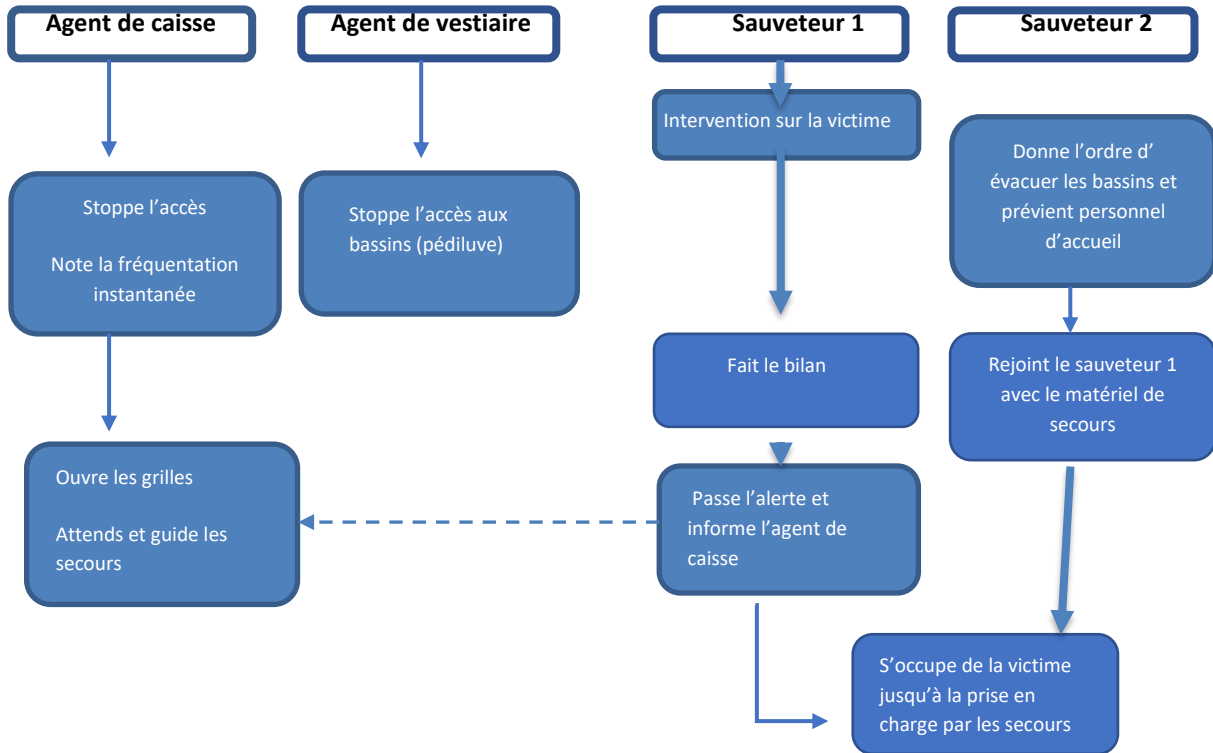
Agent de caisse

Agent de vestiaire

Sauveteur 1

Sauveteur 2

Stoppe l’accès

Note la fréquentation instantanée

Stoppe l’accès aux bassins (pédiluve)

Intervention sur la victime

Donne l’ordre d’ évacuer les bassins et prévient personnel d’accueil

Fait le bilan

Rejoint le sauveteur 1 avec le matériel de secours

Ouvre les grilles

Attends et guide les secours

Passe l’alerte et informe l’agent de caisse

S’occupe de la victime jusqu’à la prise en charge par les secours